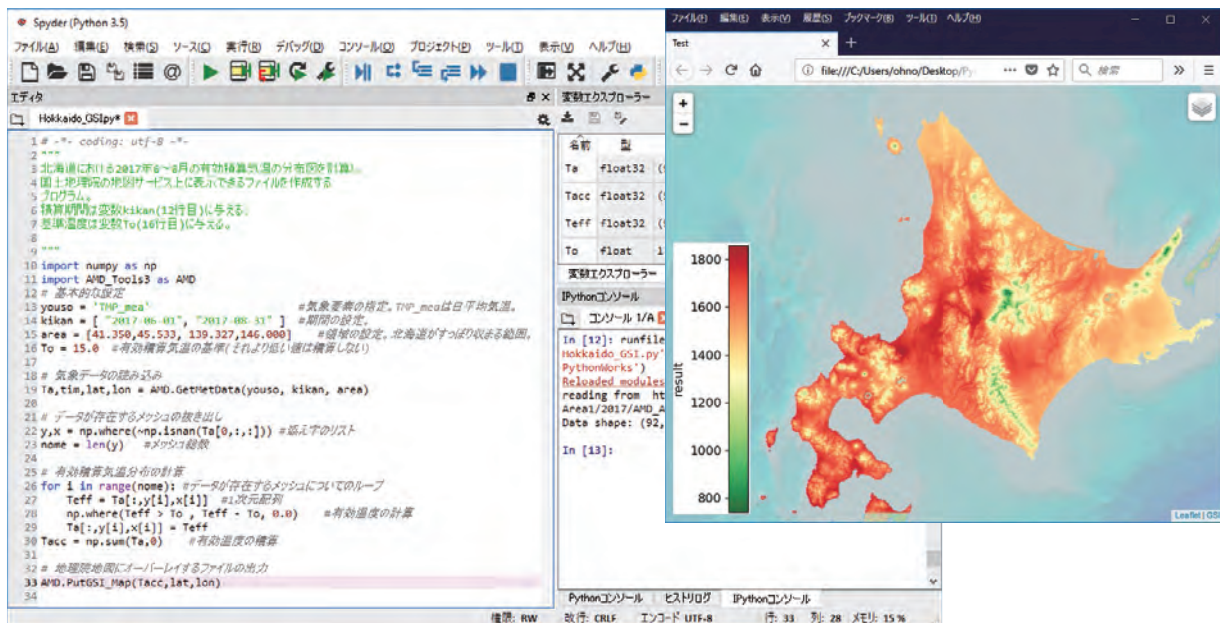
Spyder (Python 3.5)

ファイル(A) 編集(E) 検索(S) ソース(C) 実行(R) デバッグ(D) コンソール(O) プロジェクト(P) ツール(T) 表示(V) ヘルプ(H)

エディタ

Hokkaido_GSI.py*

1 # -*- coding: utf-8 -*-
2 """
3 北海道における2017年6～8月の有効積算気温の分布図を計算し、
4 国土地理院の地図サービス上に表示できるファイルを作成する
5 プログラム。
6 積算期間は変数kikan(12行目)に与える。
7 基準温度は変数To(16行目)に与える。
8
9 """
10 import numpy as np
11 import AMD_Tools3 as AMD
12 # 基本的な設定
13 youso = 'TMP_mea'  #気象要素の指定。TMP_meaは日平均気温。
14 kikan = [ "2017-06-01", "2017-08-31" ]  #期間の設定。
15 area = [41.350,45.533, 139.327,146.000]  #領域の設定。北海道がすっぽり収まる範囲。
16 To = 15.0  # 有効積算気温の基準(これより低い値は積算しない)
17
18 # 気象データの読み込み
19 Ta,tim,lat,lon = AMD.GetMetData(youso, kikan, area)
20
21 # データが存在するメッシュの抜き出し
22 y,x = np.where(~np.isnan(Ta[0,:,:])) #添え字のリスト
23 nome = len(y)  #メッシュ総数
24
25 # 有効積算気温分布の計算
26 for i in range(nome): #データが存在するメッシュについてのループ
27     Teff = Ta[:,y[i],x[i]] #1次元配列
28     np.where(Teff > To , Teff - To, 0.0)  #有効温度の計算
29     Ta[:,y[i],x[i]] = Teff
30 Tacc = np.sum(Ta,0)  #有効温度の積算
31
32 # 地理院地図にオーバーレイするファイルの出力
33 AMD.PutGSI_Map(Tacc,lat,lon)
34

変数エクスプローラー

| 名前 | 型 | |
|---|---|---|
| Ta | float32 | ( |
| Tacc | float32 | ( |
| Teff | float32 | ( |
| To | float | 1 |

変数エクスプローラー

IPythonコンソール

コンソール 1/A

In [12]: runfile
Hokkaido_GSI.py'
PythonWorks')
Reloaded modules
reading from ht
Area1/2017/AMD_A
Data shape: (92,

In [13]:

Pythonコンソール ヒストリログ IPythonコンソール

権限: RW 改行: CRLF エンコード: UTF-8 行: 33 列: 28 メモリ: 15 %

ファイル(F) 編集(E) 表示(V) 履歴(S) ブックマーク(B) ツール(T) ヘルプ(H)

Test

file:///C:/Users/ohno/Desktop/Py

検索

1800
1600
1400
1200
1000
800
result

Leaflet | GSI